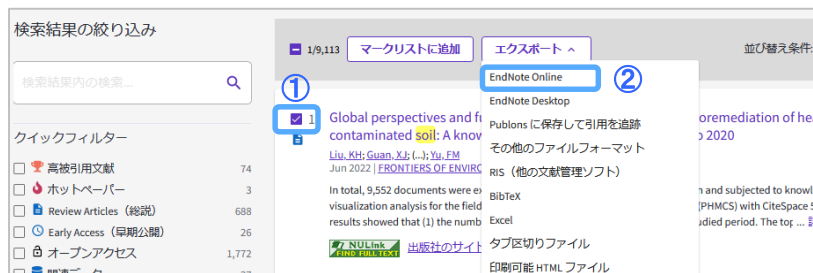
検索結果の絞り込み

検索結果内の検索...

クイックフィルター

高被引用文献 74
ホットペーパー 3
Review Articles（総説） 688
Early Access（早期公開） 26
オープンアクセス 1,772
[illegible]

1/9,113 マークリストに追加 エクスポート

並び替え条件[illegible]

①

1 Global perspectives and fu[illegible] contaminated soil: A know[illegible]

Liu, KH; Guan, XJ; (...); Yu, FM
Jun 2022 | FRONTIERS OF ENVIRO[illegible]

In total, 9,552 documents were ex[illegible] visualization analysis for the field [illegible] results showed that (1) the numb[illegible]

NULink FIND FULL TEXT 出版社のサイト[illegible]

EndNote Online ②
EndNote Desktop
Publons に保存して引用を追跡
その他のファイルフォーマット
RIS（他の文献管理ソフト）
BibTeX
Excel
タブ区切りファイル
印刷可能 HTML ファイル

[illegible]oremediation of hea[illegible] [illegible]o 2020

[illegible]d and subjected to knowl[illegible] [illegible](PHMCS) with CiteSpace 5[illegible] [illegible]udied period. The top ...